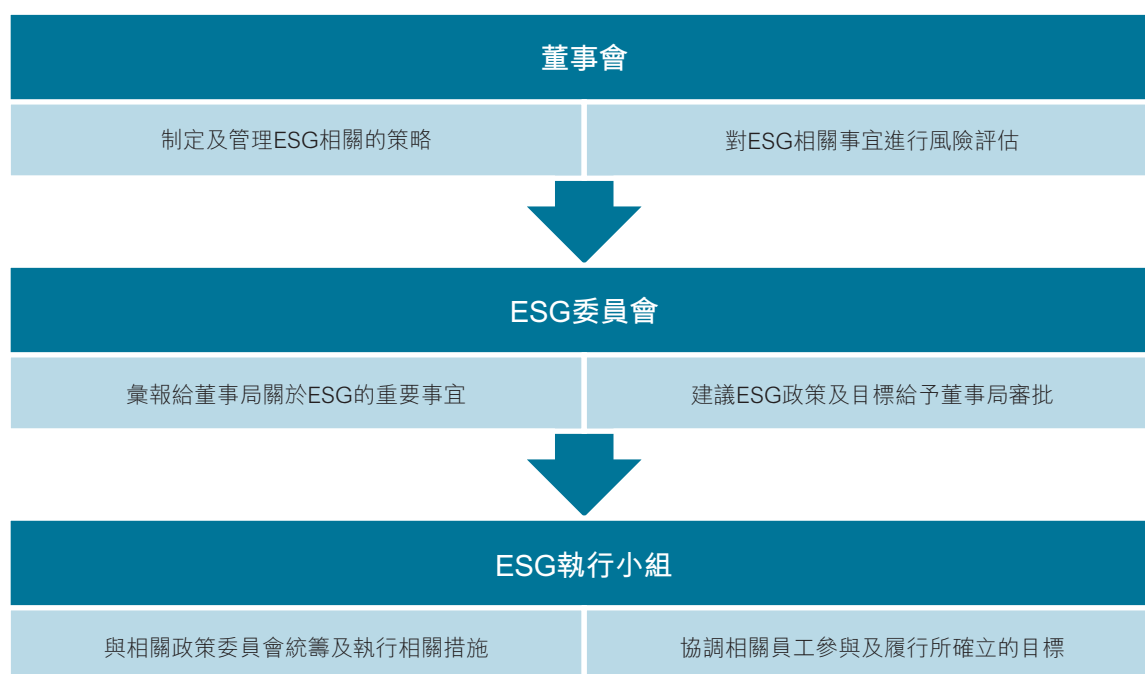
董事會

制定及管理ESG相關的策略

對ESG相關事宜進行風險評估

ESG委員會

彙報給董事局關於ESG的重要事宜

建議ESG政策及目標給予董事局審批

ESG執行小組

與相關政策委員會統籌及執行相關措施

協調相關員工參與及履行所確立的目標